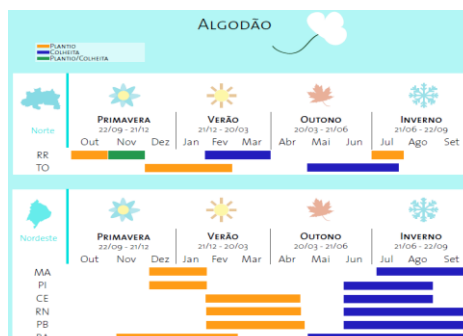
Algodão

Plantio
Colheita
Plantio/Colheita

Norte

Primavera
22/09 - 21/12

Verão
21/12 - 20/03

Outono
20/03 - 21/06

Inverno
21/06 - 22/09

Out Nov Dez Jan Fev Mar Abr Mai Jun Jul Ago Set

RR
TO

Nordeste

Primavera
22/09 - 21/12

Verão
21/12 - 20/03

Outono
20/03 - 21/06

Inverno
21/06 - 22/09

Out Nov Dez Jan Fev Mar Abr Mai Jun Jul Ago Set

MA
PI
CE
RN
PB
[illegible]